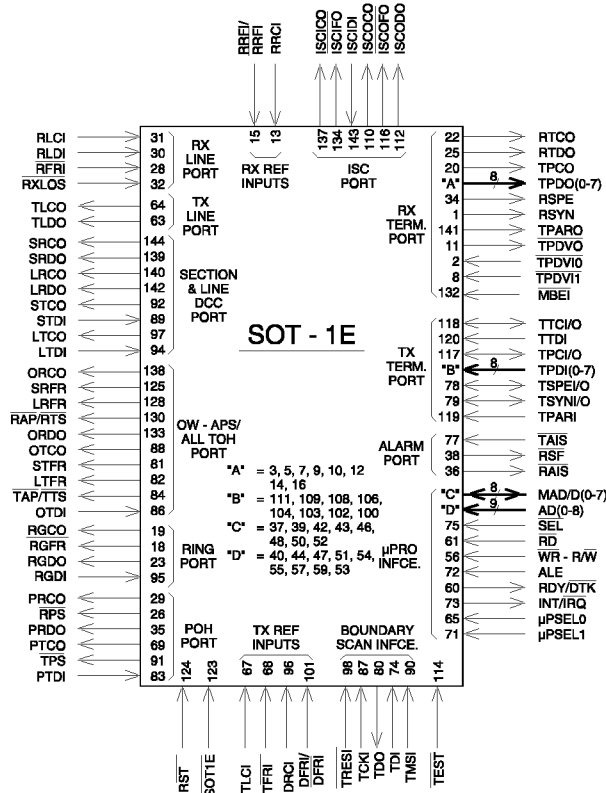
RRFI/ RRFI RRCI

ISCICO ISCIFO ISCIDI ISCOCO ISCOFO ISCODO

15 13
RX REF INPUTS

137 134 143 110 116 112
ISC PORT

RLCI 31
RLDI 30
RFRI 28
RXLOS 32
RX LINE PORT

TLCO 64
TLDO 63
TX LINE PORT

SRCO 144
SRDO 139
LRCO 140
LRDO 142
STCO 92
STDI 89
LTCO 97
LTDI 94
SECTION & LINE DCC PORT

SOT - 1E

ORCO 138
SRFR 125
LRFR 128
RAP/RTS 130
ORDO 133
OTCO 88
STFR 81
LTFR 82
TAP/TTS 84
OTDI 86
OW - APS/ ALL TOH PORT

"A" = 3, 5, 7, 9, 10, 12 14, 16
"B" = 111, 109, 108, 106, 104, 103, 102, 100
"C" = 37, 39, 42, 43, 46, 48, 50, 52
"D" = 40, 44, 47, 51, 54, 55, 57, 59, 53

RGCO 19
RGFR 18
RGDO 23
RGDI 95
RING PORT

PRCO 26
RPS 29
PRDO 35
PTCO 69
TPS 91
PTDI 83
POH PORT

22 RTCO
25 RTDO
20 TPCO
"A" 8 TPDO(0-7)
34 RSPE
1 RSYN
141 TPARO
11 TPDVO
2 TPDVI0
8 TPDVI1
132 MBEI
RX TERM. PORT

118 TTCI/O
120 TTDI
117 TPCI/O
"B" 8 TPDI(0-7)
78 TSPEI/O
79 TSYNI/O
119 TPARI
TX TERM. PORT

77 TAIS
38 RSF
36 RAIS
ALARM PORT

"C" 8 MAD/D(0-7)
"D" 9 AD(0-8)
75 SEL
61 RD
56 WR - R/W
72 ALE
60 RDY/DTK
73 INT/IRQ
65 µPSEL0
71 µPSEL1
µPRO INFCE.

TX REF INPUTS
BOUNDARY SCAN INFCE.

124 123 67 68 96 101 98 87 80 74 90 114

RST SOT1E TLCI TFRI DRCI DFRI/ DFRI TRESI TCKI TDO TDI TMSI TEST